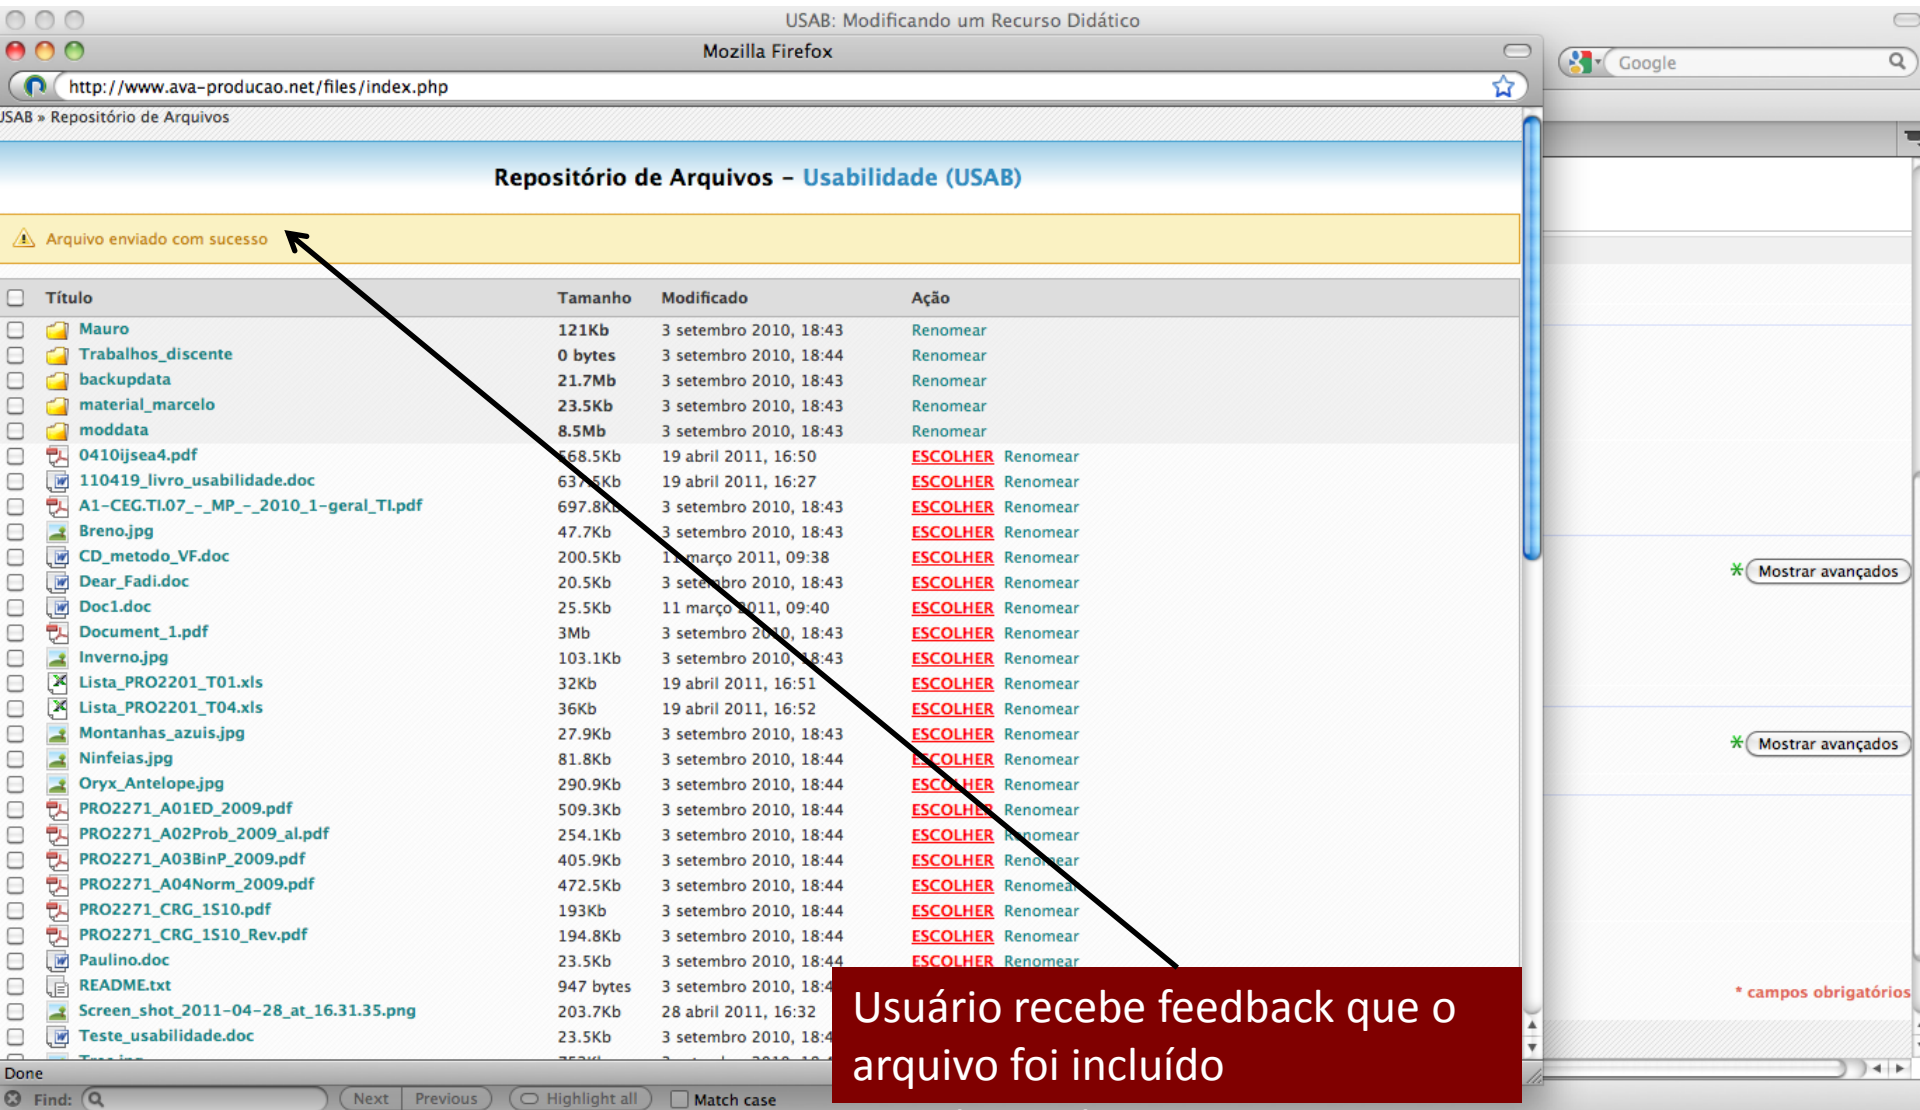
USAB: Modificando um Recurso Didático

Mozilla Firefox

http://www.ava-producao.net/files/index.php

Google

USAB » Repositório de Arquivos

Repositório de Arquivos - Usabilidade (USAB)

Arquivo enviado com sucesso

| Título | Tamanho | Modificado | Ação |
|---|---|---|---|
| Mauro | 121Kb | 3 setembro 2010, 18:43 | Renomear |
| Trabalhos_discente | 0 bytes | 3 setembro 2010, 18:44 | Renomear |
| backupdata | 21.7Mb | 3 setembro 2010, 18:43 | Renomear |
| material_marcelo | 23.5Kb | 3 setembro 2010, 18:43 | Renomear |
| moddata | 8.5Mb | 3 setembro 2010, 18:43 | Renomear |
| 0410ijsea4.pdf | 568.5Kb | 19 abril 2011, 16:50 | ESCOLHER Renomear |
| 110419_livro_usabilidade.doc | 637.5Kb | 19 abril 2011, 16:27 | ESCOLHER Renomear |
| A1-CEG.TI.07_-_MP_-_2010_1-geral_TI.pdf | 697.8Kb | 3 setembro 2010, 18:43 | ESCOLHER Renomear |
| Breno.jpg | 47.7Kb | 3 setembro 2010, 18:43 | ESCOLHER Renomear |
| CD_metodo_VF.doc | 200.5Kb | 11 março 2011, 09:38 | ESCOLHER Renomear |
| Dear_Fadi.doc | 20.5Kb | 3 setembro 2010, 18:43 | ESCOLHER Renomear |
| Doc1.doc | 25.5Kb | 11 março 2011, 09:40 | ESCOLHER Renomear |
| Document_1.pdf | 3Mb | 3 setembro 2010, 18:43 | ESCOLHER Renomear |
| Inverno.jpg | 103.1Kb | 3 setembro 2010, 18:43 | ESCOLHER Renomear |
| Lista_PRO2201_T01.xls | 32Kb | 19 abril 2011, 16:51 | ESCOLHER Renomear |
| Lista_PRO2201_T04.xls | 36Kb | 19 abril 2011, 16:52 | ESCOLHER Renomear |
| Montanhas_azuis.jpg | 27.9Kb | 3 setembro 2010, 18:43 | ESCOLHER Renomear |
| Ninfeias.jpg | 81.8Kb | 3 setembro 2010, 18:44 | ESCOLHER Renomear |
| Oryx_Antelope.jpg | 290.9Kb | 3 setembro 2010, 18:44 | ESCOLHER Renomear |
| PRO2271_A01ED_2009.pdf | 509.3Kb | 3 setembro 2010, 18:44 | ESCOLHER Renomear |
| PRO2271_A02Prob_2009_al.pdf | 254.1Kb | 3 setembro 2010, 18:44 | ESCOLHER Renomear |
| PRO2271_A03BinP_2009.pdf | 405.9Kb | 3 setembro 2010, 18:44 | ESCOLHER Renomear |
| PRO2271_A04Norm_2009.pdf | 472.5Kb | 3 setembro 2010, 18:44 | ESCOLHER Renomear |
| PRO2271_CRG_1S10.pdf | 193Kb | 3 setembro 2010, 18:44 | ESCOLHER Renomear |
| PRO2271_CRG_1S10_Rev.pdf | 194.8Kb | 3 setembro 2010, 18:44 | ESCOLHER Renomear |
| Paulino.doc | 23.5Kb | 3 setembro 2010, 18:44 | ESCOLHER Renomear |
| README.txt | 947 bytes | 3 setembro 2010, 18:4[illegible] | |
| Screen_shot_2011-04-28_at_16.31.35.png | 203.7Kb | 28 abril 2011, 16:32 | |
| Teste_usabilidade.doc | 23.5Kb | 3 setembro 2010, 18:4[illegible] | |

Mostrar avançados

Mostrar avançados

* campos obrigatórios

Usuário recebe feedback que o arquivo foi incluído

Done

Find: Next Previous Highlight all Match case